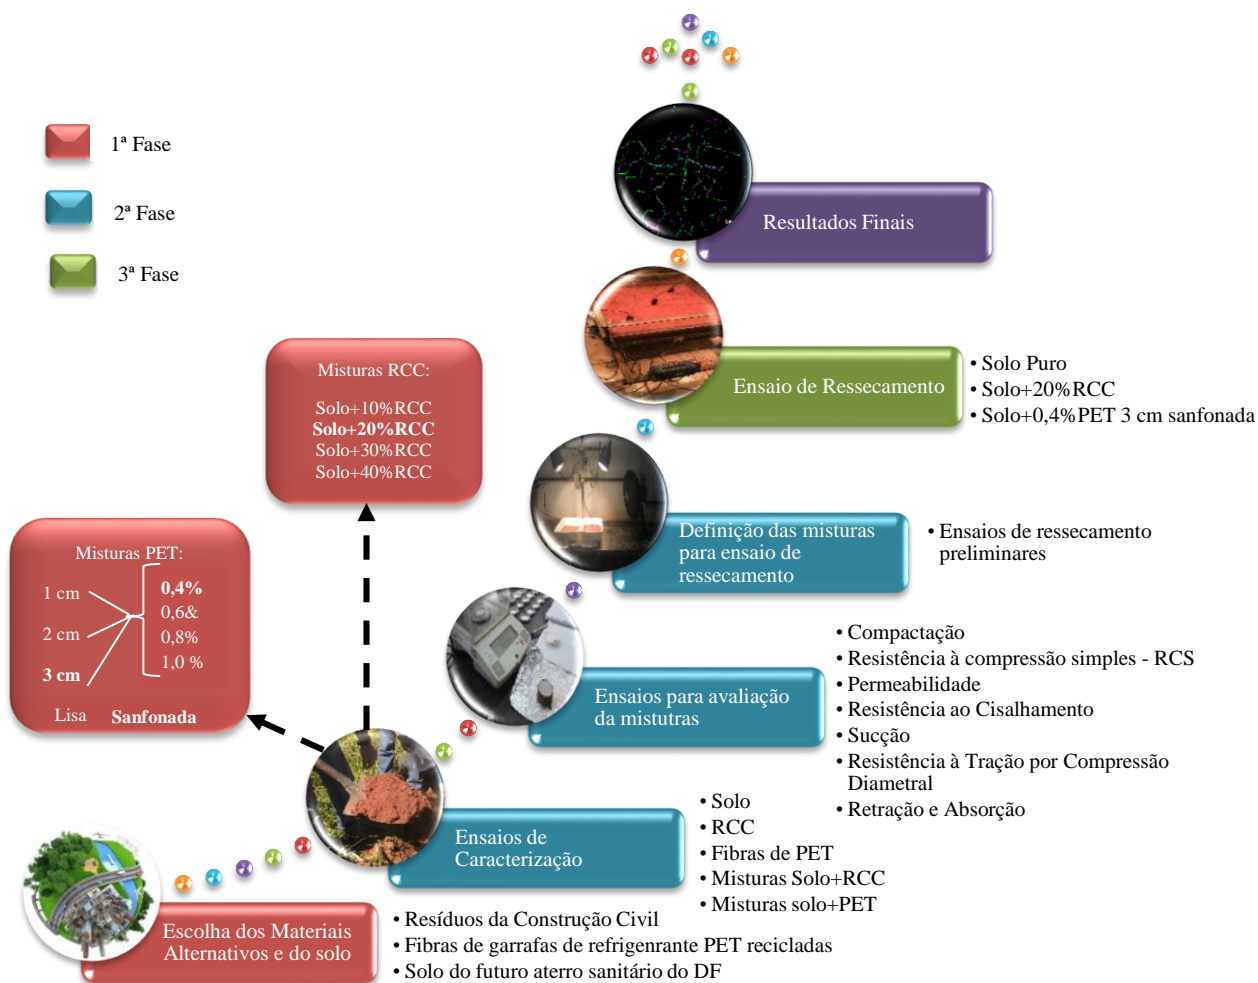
1ª Fase

2ª Fase

3ª Fase

Resultados Finais

Ensaio de Ressecamento

• Solo Puro
• Solo+20%RCC
• Solo+0,4%PET 3 cm sanfonada

Misturas RCC:

Solo+10%RCC
**Solo+20%RCC**
Solo+30%RCC
Solo+40%RCC

Definição das misturas para ensaio de ressecamento

• Ensaios de ressecamento preliminares

Misturas PET:

1 cm
2 cm
**3 cm**

**0,4%**
0,6&
0,8%
1,0 %

Lisa **Sanfonada**

Ensaios para avaliação da mistutras

• Compactação
• Resistência à compressão simples - RCS
• Permeabilidade
• Resistência ao Cisalhamento
• Sucção
• Resistência à Tração por Compressão Diametral
• Retração e Absorção

Ensaios de Caracterização

• Solo
• RCC
• Fibras de PET
• Misturas Solo+RCC
• Misturas solo+PET

Escolha dos Materiais Alternativos e do solo

• Resíduos da Construção Civil
• Fibras de garrafas de refrigenrante PET recicladas
• Solo do futuro aterro sanitário do DF